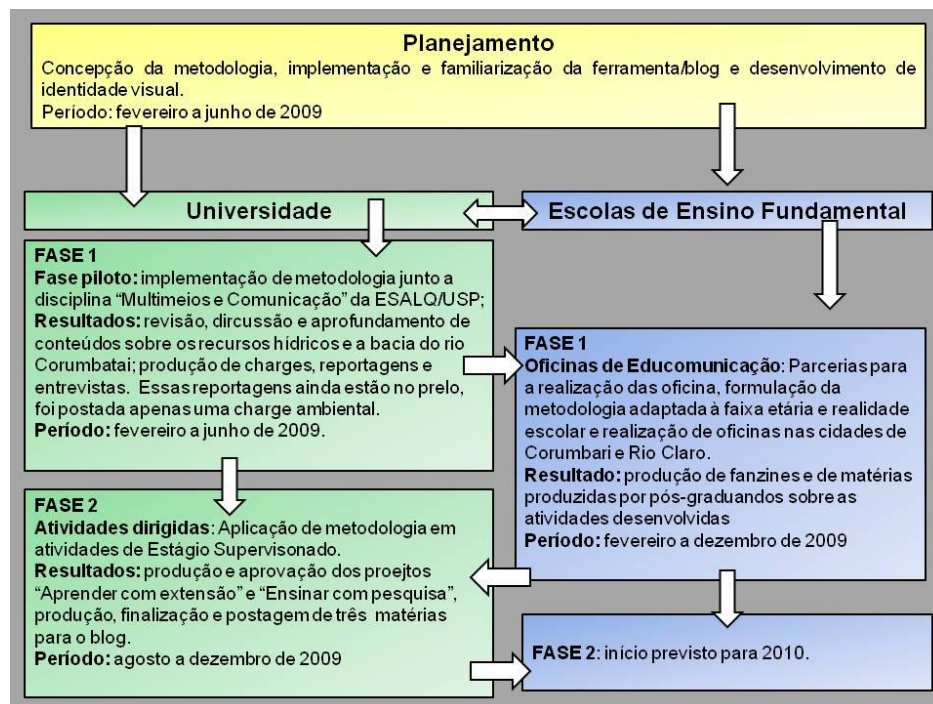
Planejamento
Concepção da metodologia, implementação e familiarização da ferramenta/blog e desenvolvimento de identidade visual.
Período: fevereiro a junho de 2009

Universidade

Escolas de Ensino Fundamental

FASE 1
Fase piloto: implementação de metodologia junto a disciplina "Multimeios e Comunicação" da ESALQ/USP;
Resultados: revisão, dircussão e aprofundamento de conteúdos sobre os recursos hídricos e a bacia do rio Corumbatai; produção de charges, reportagens e entrevistas. Essas reportagens ainda estão no prelo, foi postada apenas uma charge ambiental.
Período: fevereiro a junho de 2009.

FASE 1
Oficinas de Educomunicação: Parcerias para a realização das oficina, formulação da metodologia adaptada à faixa etária e realidade escolar e realização de oficinas nas cidades de Corumbari e Rio Claro.
Resultado: produção de fanzines e de matérias produzidas por pós-graduandos sobre as atividades desenvolvidas
Período: fevereiro a dezembro de 2009

FASE 2
Atividades dirigidas: Aplicação de metodologia em atividades de Estágio Supervisonado.
Resultados: produção e aprovação dos proejtos "Aprender com extensão" e "Ensinar com pesquisa", produção, finalização e postagem de três matérias para o blog.
Período: agosto a dezembro de 2009

FASE 2: início previsto para 2010.